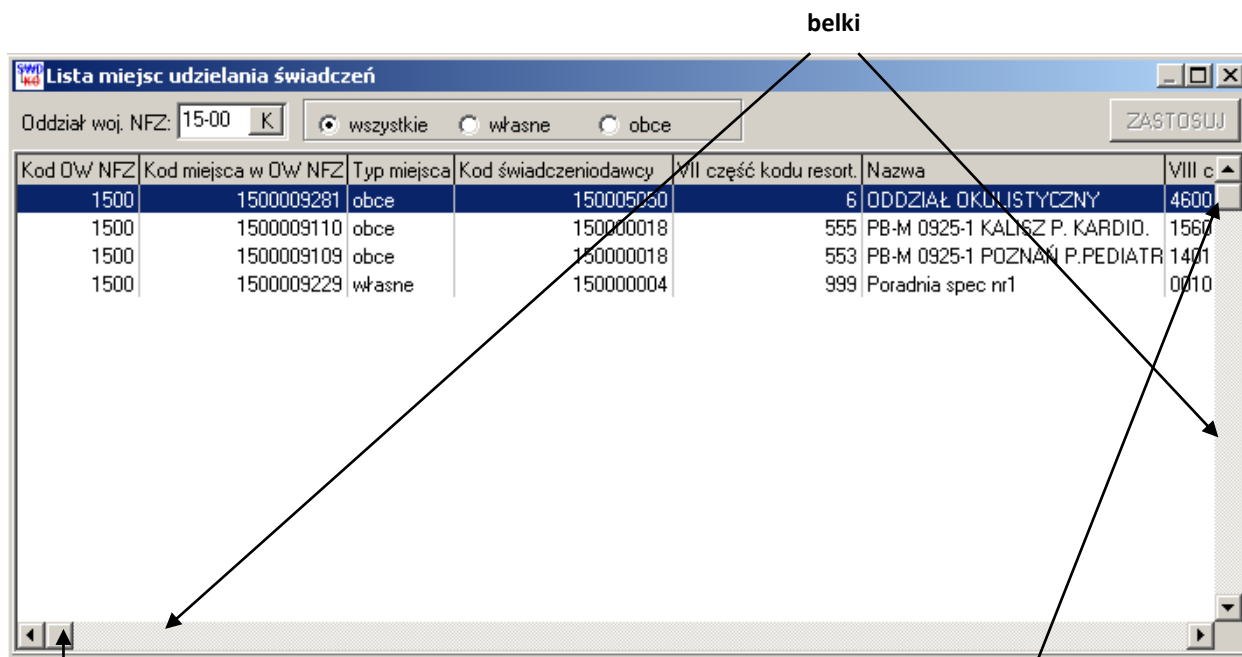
belki

SWD
Lista miejsc udzielania świadczeń

Oddział woj. NFZ: 15-00 K

wszystkie własne obce

ZASTOSUJ

| Kod OW NFZ | Kod miejsca w OW NFZ | Typ miejsca | Kod świadczeniodawcy | VII część kodu resort. | Nazwa | VIII c |
|---|---|---|---|---|---|---|
| 1500 | 1500009281 | obce | 150005050 | 6 | ODDZIAŁ OKULISTYCZNY | 4600 |
| 1500 | 1500009110 | obce | 150000018 | 555 | PB-M 0925-1 KALISZ P. KARDIO. | 1560 |
| 1500 | 1500009109 | obce | 150000018 | 553 | PB-M 0925-1 POZNAŃ P.PEDIATR | 1401 |
| 1500 | 1500009229 | własne | 150000004 | 999 | Poradnia spec nr1 | 0010 |